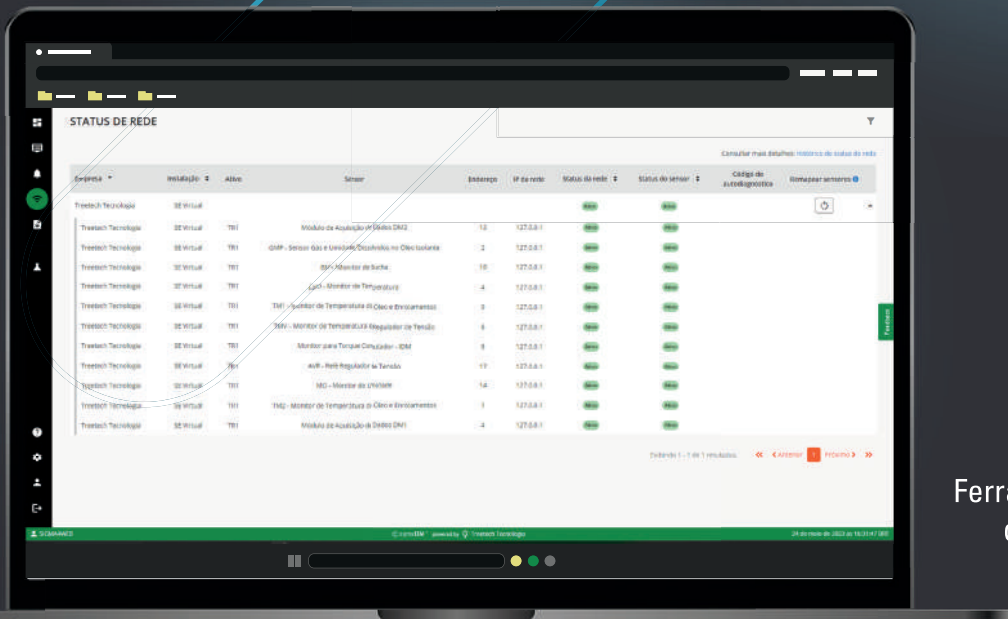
STATUS DE REDE

Consultar mais detalhes: Histórico de status de rede

| Empresa | Instalação | Ativo | Sensor | Endereço | IP da rede | Status da rede | Status do sensor | Código de autodiagnóstico | Remapear sensores |
|---|---|---|---|---|---|---|---|---|---|
| Treetech Tecnologia | SE Virtual | | | | | | | | |
| Treetech Tecnologia | SE Virtual | TR1 | Módulo de Aquisição de Dados DM2 | 12 | 127.0.0.1 | | | | |
| Treetech Tecnologia | SE Virtual | TR1 | GMP - Sensor Gás e Umidade Dissolvidos no Óleo Isolante | 2 | 127.0.0.1 | | | | |
| Treetech Tecnologia | SE Virtual | TR1 | BM - Monitor de Bucha | 10 | 127.0.0.1 | | | | |
| Treetech Tecnologia | SE Virtual | TR1 | CM - Monitor de Temperatura | 4 | 127.0.0.1 | | | | |
| Treetech Tecnologia | SE Virtual | TR1 | TM1 - Monitor de Temperatura do Óleo e Enrolamentos | 3 | 127.0.0.1 | | | | |
| Treetech Tecnologia | SE Virtual | TR1 | TMV - Monitor de Temperatura Regulador de Tensão | 6 | 127.0.0.1 | | | | |
| Treetech Tecnologia | SE Virtual | TR1 | Monitor para Tanque Comutador - IDM | 8 | 127.0.0.1 | | | | |
| Treetech Tecnologia | SE Virtual | TR1 | AVR - Relé Regulador de Tensão | 17 | 127.0.0.1 | | | | |
| Treetech Tecnologia | SE Virtual | TR1 | MO - Monitor de Umidade | 14 | 127.0.0.1 | | | | |
| Treetech Tecnologia | SE Virtual | TR1 | TM2 - Monitor de Temperatura do Óleo e Enrolamentos | 1 | 127.0.0.1 | | | | |
| Treetech Tecnologia | SE Virtual | TR1 | Módulo de Aquisição de Dados DM1 | 4 | 127.0.0.1 | | | | |

Exibindo 1 - 1 de 1 resultados « ‹ Anterior 1 Próximo › »

Feedback

SIGMAWEB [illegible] powered by Treetech Tecnologia 24 de maio de 2023 às 16:31:47 GMT

Ferr